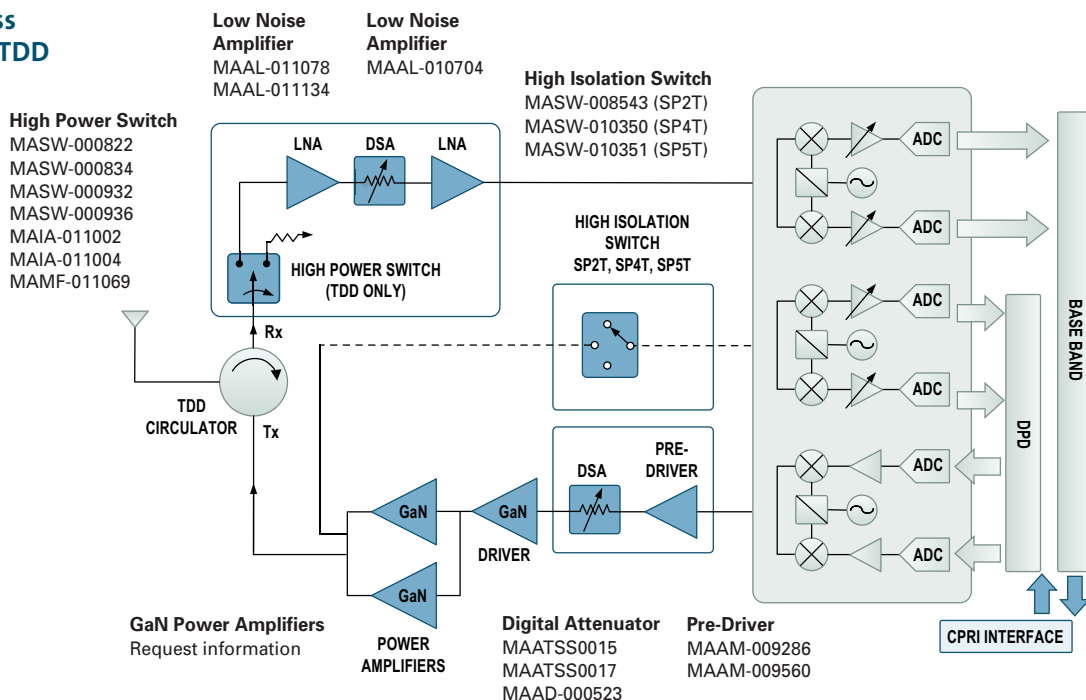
ss
TDD

Low Noise Amplifier
MAAL-011078
MAAL-011134

Low Noise Amplifier
MAAL-010704

High Isolation Switch
MASW-008543 (SP2T)
MASW-010350 (SP4T)
MASW-010351 (SP5T)

High Power Switch
MASW-000822
MASW-000834
MASW-000932
MASW-000936
MAIA-011002
MAIA-011004
MAMF-011069

LNA
DSA
LNA
HIGH POWER SWITCH (TDD ONLY)
Rx
TDD CIRCULATOR
Tx

HIGH ISOLATION SWITCH SP2T, SP4T, SP5T

ADC
ADC
ADC
ADC
ADC
ADC
DPD
BASE BAND

DSA
PRE-DRIVER
GaN
GaN
GaN
DRIVER
POWER AMPLIFIERS

GaN Power Amplifiers
Request information

Digital Attenuator
MAATSS0015
MAATSS0017
MAAD-000523

Pre-Driver
MAAM-009286
MAAM-009560

CPRI INTERFACE